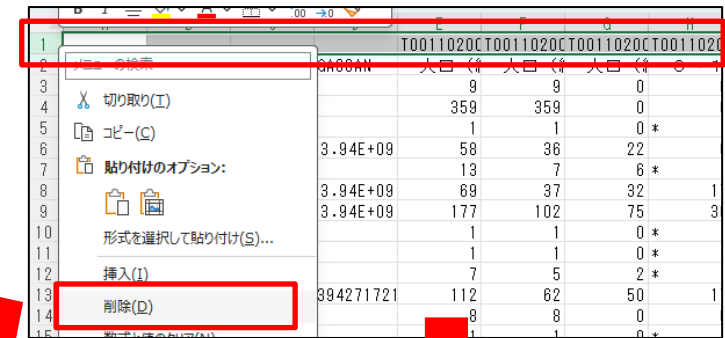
B I ≡ A .00 →0

| | D | E | F | G | H |
|---|---|---|---|---|---|
| 1 | | T0011020C | T0011020C | T0011020C | T0011020 |
| 2 | CASSAN | 人口（ | 人口（ | 人口（ | |
| 3 | | 9 | 9 | 0 | |
| 4 | | 359 | 359 | 0 | |
| 5 | | 1 | 1 | 0 | * |
| 6 | 3.94E+09 | 58 | 36 | 22 | |
| 7 | | 13 | 7 | 6 | * |
| 8 | 3.94E+09 | 69 | 37 | 32 | 1 |
| 9 | 3.94E+09 | 177 | 102 | 75 | 3 |
| 10 | | 1 | 1 | 0 | * |
| 11 | | 1 | 1 | 0 | * |
| 12 | | 7 | 5 | 2 | * |
| 13 | 394271721 | 112 | 62 | 50 | 1 |
| 14 | | 8 | 8 | 0 | |
| 15 | | 1 | 1 | 0 | * |

メニューの検索
切り取り(T)
コピー(C)
貼り付けのオプション:
形式を選択して貼り付け(S)...
挿入(I)
削除(D)
数式と値のクリア(N)